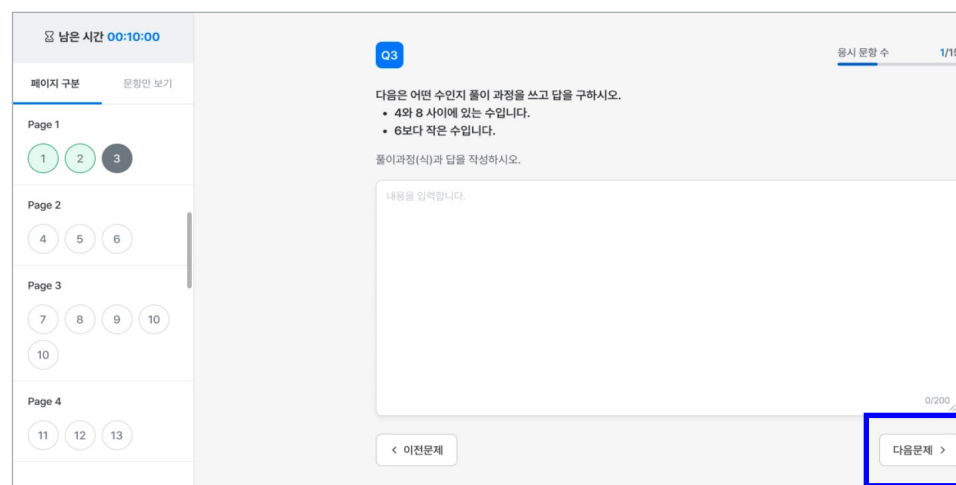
⌛ 남은 시간 00:10:00

페이지 구분 문항만 보기

Page 1
1 2 3

Page 2
4 5 6

Page 3
7 8 9 10
10

Page 4
11 12 13

Q3

응시 문항 수 1/1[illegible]

다음은 어떤 수인지 풀이 과정을 쓰고 답을 구하시오.
• 4와 8 사이에 있는 수입니다.
• 6보다 작은 수입니다.

풀이과정(식)과 답을 작성하시오.

내용을 입력합니다.

0/200

< 이전문제

다음문제 >